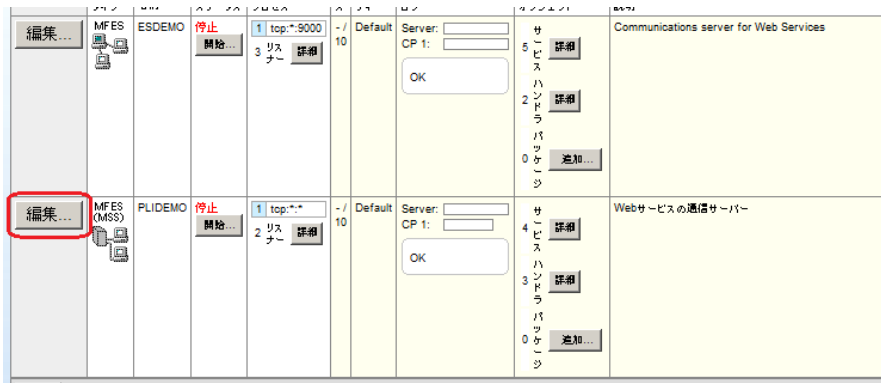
| | | | | | | | | | |
|---|---|---|---|---|---|---|---|---|---|
| 編集... | MFES | ESDEMO | 停止 開始... | 1 tcp:*:9000 3 リスナー 詳細 | - / 10 | Default | Server: CP 1: OK | 5 サービス 詳細 2 ハンドラ 詳細 0 パッケージ 追加... | Communications server for Web Services |
| 編集... | MFES (MSS) | PLIDEMO | 停止 開始... | 1 tcp:*:* 2 リスナー 詳細 | - / 10 | Default | Server: CP 1: OK | 4 サービス 詳細 3 ハンドラ 詳細 0 パッケージ 追加... | Webサービスの通信サーバー |